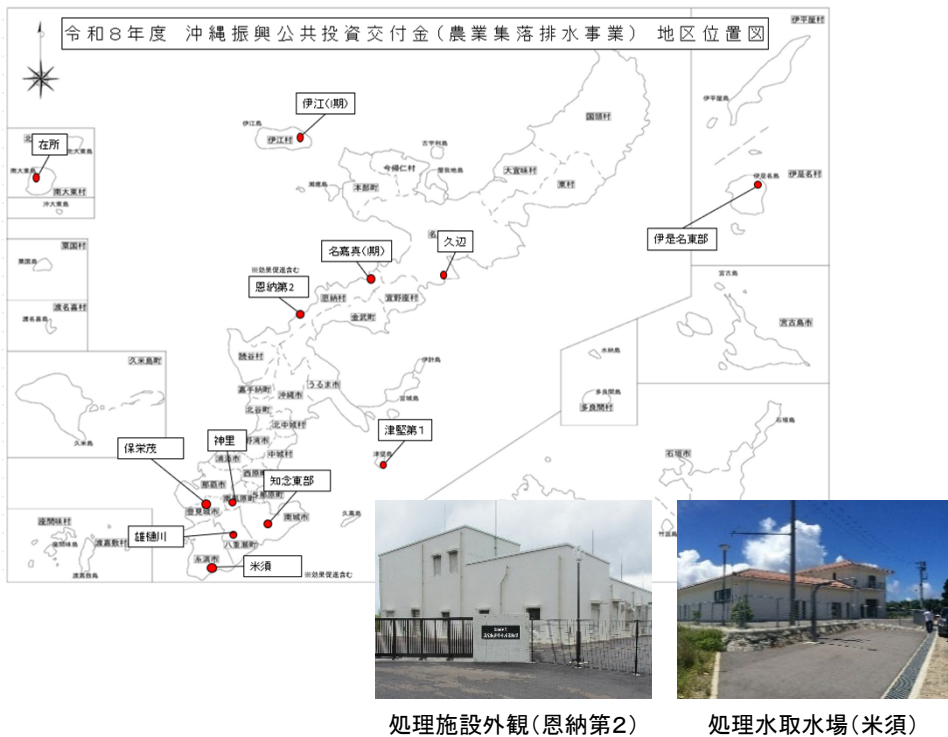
令和８年度　沖縄振興公共投資交付金（農業集落排水事業）　地区位置図

伊平屋村
伊平屋島
伊是名島
伊是名村
伊是名東部
伊江（Ⅱ期）
伊江島
伊江村
古宇利島
国頭村
今帰仁村
屋我地島
大宜味村
東村
瀬底島
本部町
在所
南大東島
南大東村
北大東島
沖大東島
粟国村
粟国島
渡名喜村
渡名喜島
名嘉真（Ⅱ期）
久辺
※効果促進含む
恩納第２
恩納村
宜野座村
金武町
宮古島
宮古島市
水納島
多良間島
多良間村
読谷村
伊計島
うるま市
宮城島
嘉手納町
沖縄市
北谷町
北中城村
中城村
久米島町
久米島
津堅第１
津堅島
石垣島
石垣市
保栄茂
神里
西原町
知念東部
那覇市
豊見城市
南風原町
与那原町
南城市
久高島
渡嘉敷村
渡嘉敷島
座間味村
座間味島
阿嘉島
慶留間島
渡名喜島
糸満市
八重瀬町
竹富町
雄樋川
米須
※効果促進含む

処理施設外観（恩納第2）
処理水取水場（米須）